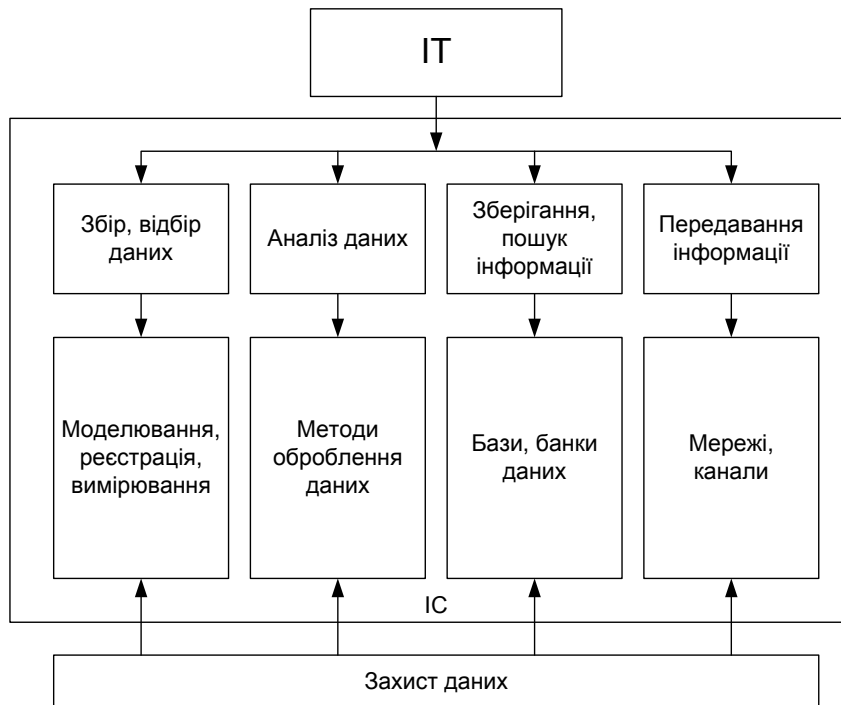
IT

Збір, відбір даних

Аналіз даних

Зберігання, пошук інформації

Передавання інформації

Моделювання, реєстрація, вимірювання

Методи оброблення даних

Бази, банки даних

Мережі, канали

IC

Захист даних